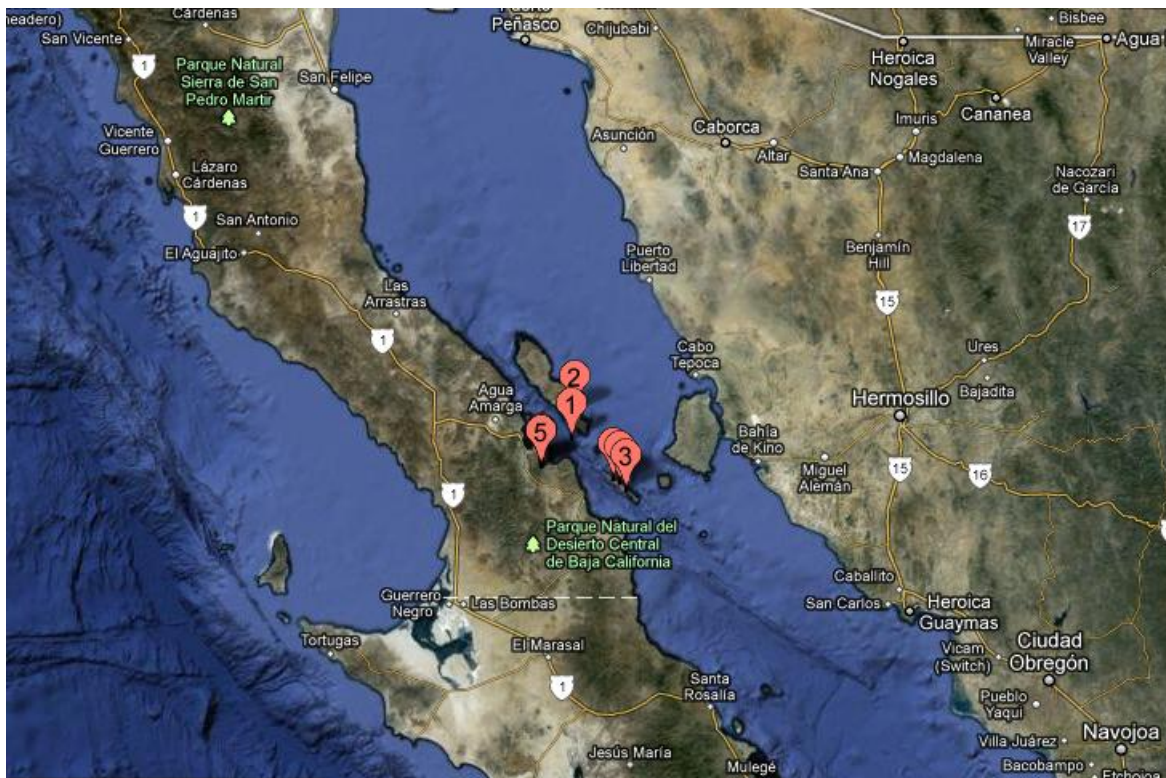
headero)
Cárdenas
Puerto Peñasco
Chijubabi
Bisbee
San Vicente
Heroica Nogales
Miracle Valley
Agua
1
Parque Natural Sierra de San Pedro Martir
San Felipe
Imuris
Cananea
Asunción
Caborca
Altar
Santa Ana
Magdalena
Vicente Guerrero
Lázaro Cárdenas
Nacozari de García
1
San Antonio
17
El Aguajito
Puerto Libertad
Benjamín Hill
Las Arrastras
15
1
Cabo Tepoca
Ures
2
Hermosillo
Bajadita
1
Agua Amarga
5
3
Bahía de Kino
Miguel Alemán
15
16
1
Parque Natural del Desierto Central de Baja California
Caballito
Guerrero Negro
Las Bombas
San Carlos
Heroica Guaymas
Tortugas
El Marasal
Vicam (Switch)
Ciudad Obregón
1
Santa Rosalía
Pueblo Yaqui
Villa Juárez
Navojoa
Jesús María
Mulegé
Bacobampo
Etchojoa